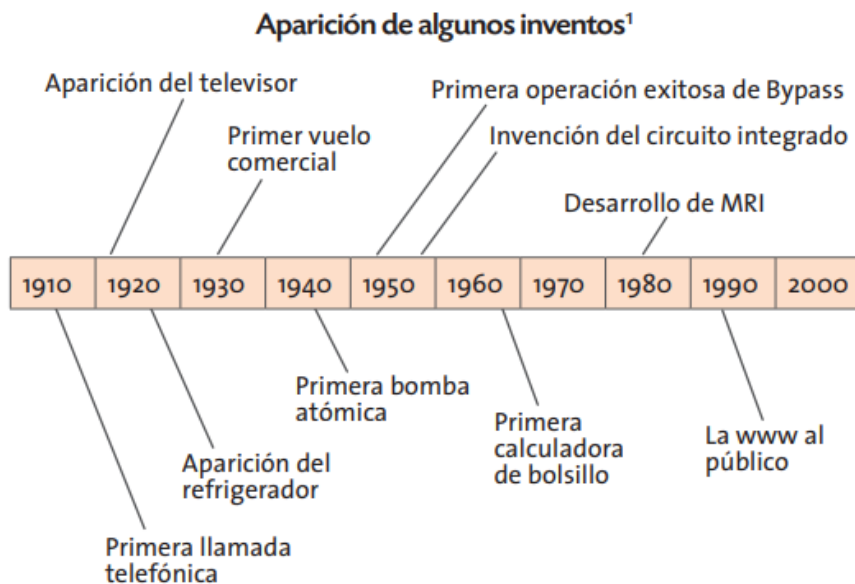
Aparición de algunos inventos$^1$

Aparición del televisor

Primer vuelo comercial

Primera operación exitosa de Bypass

Invención del circuito integrado

Desarrollo de MRI

| 1910 | 1920 | 1930 | 1940 | 1950 | 1960 | 1970 | 1980 | 1990 | 2000 |
|---|---|---|---|---|---|---|---|---|---|

Primera bomba atómica

Primera calculadora de bolsillo

La www al público

Aparición del refrigerador

Primera llamada telefónica